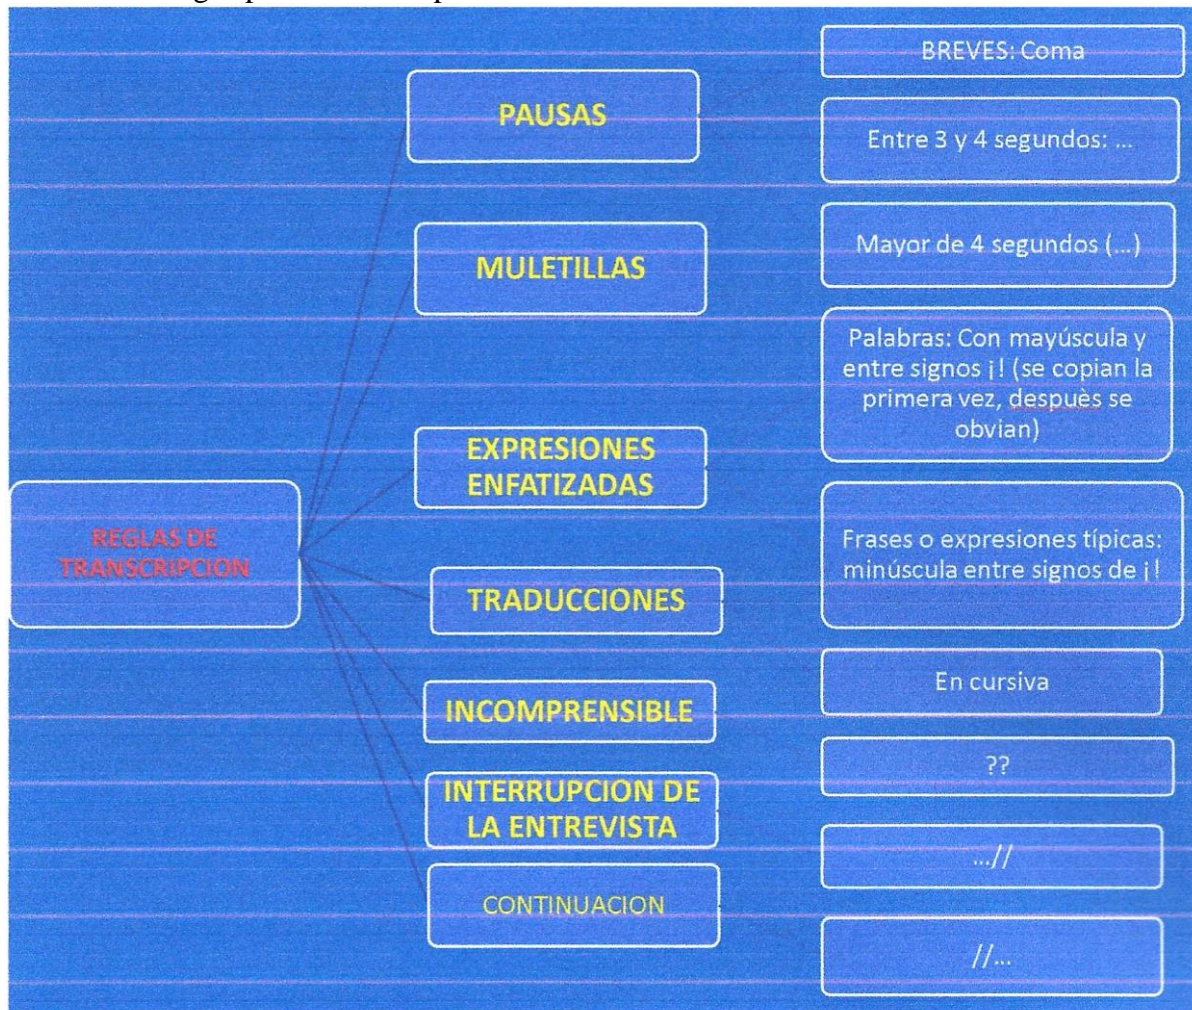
REGLAS DE TRANSCRIPCION

PAUSAS

MULETILLAS

EXPRESIONES ENFATIZADAS

TRADUCCIONES

INCOMPRENSIBLE

INTERRUPCION DE LA ENTREVISTA

CONTINUACION

BREVES: Coma

Entre 3 y 4 segundos: ...

Mayor de 4 segundos (...)

Palabras: Con mayúscula y entre signos ¡! (se copian la primera vez, despuès se obvian)

Frases o expresiones típicas: minúscula entre signos de ¡!

En cursiva

??

...//

//...